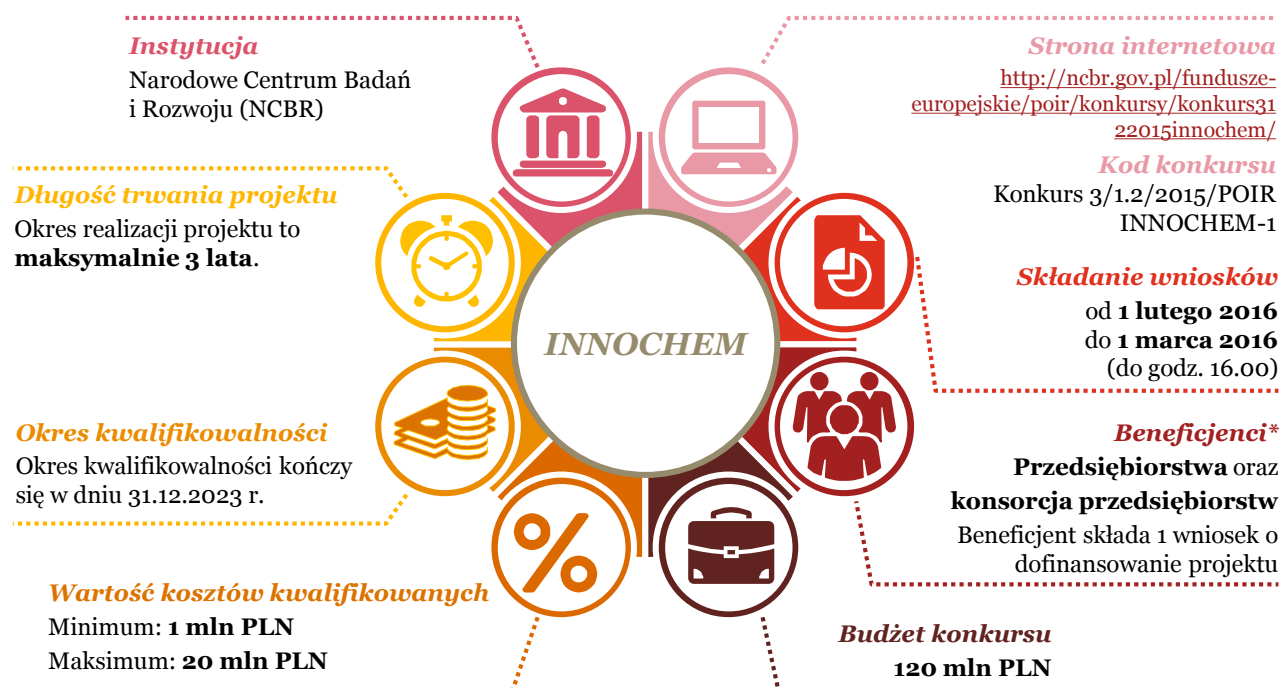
Instytucja
Narodowe Centrum Badań i Rozwoju (NCBR)

Strona internetowa
http://ncbr.gov.pl/fundusze-europejskie/poir/konkursy/konkurs3122015innochem/

Kod konkursu
Konkurs 3/1.2/2015/POIR INNOCHEM-1

Długość trwania projektu
Okres realizacji projektu to **maksymalnie 3 lata**.

INNOCHEM

Składanie wniosków
od **1 lutego 2016** do **1 marca 2016** (do godz. 16.00)

Okres kwalifikowalności
Okres kwalifikowalności kończy się w dniu 31.12.2023 r.

Beneficjenci*
**Przedsiębiorstwa** oraz **konsorcja przedsiębiorstw**
Beneficjent składa 1 wniosek o dofinansowanie projektu

Wartość kosztów kwalifikowanych
Minimum: **1 mln PLN**
Maksimum: **20 mln PLN**

Budżet konkursu
**120 mln PLN**